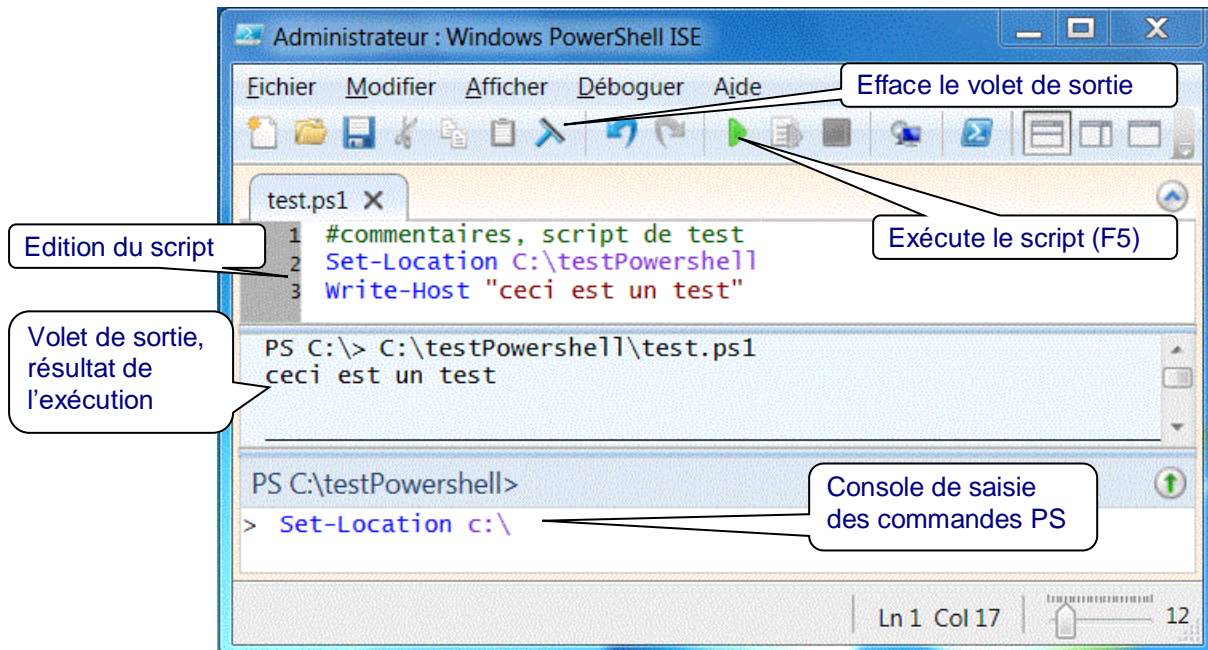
Administrateur : Windows PowerShell ISE

Fichier Modifier Afficher Déboguer Aide

Efface le volet de sortie

test.ps1 ✕

Edition du script

1 #commentaires, script de test
2 Set-Location C:\testPowershell
3 Write-Host "ceci est un test"

Exécute le script (F5)

Volet de sortie, résultat de l'exécution

PS C:\> C:\testPowershell\test.ps1
ceci est un test

PS C:\testPowershell>

Console de saisie des commandes PS

> Set-Location c:\

Ln 1 Col 17

12